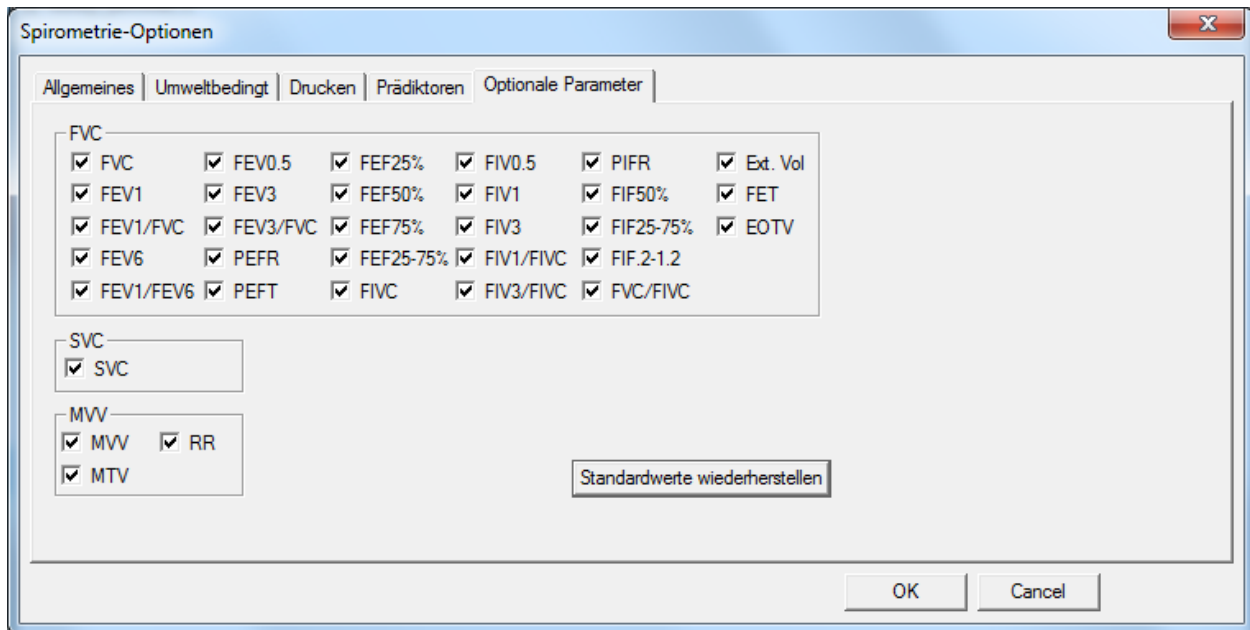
Spirometrie-Optionen

X

Allgemeines | Umweltbedingt | Drucken | Prädiktoren | Optionale Parameter

FVC

FVC
FEV1
FEV1/FVC
FEV6
FEV1/FEV6

FEV0.5
FEV3
FEV3/FVC
PEFR
PEFT

FEF25%
FEF50%
FEF75%
FEF25-75%
FIVC

FIV0.5
FIV1
FIV3
FIV1/FIVC
FIV3/FIVC

PIFR
FIF50%
FIF25-75%
FIF.2-1.2
FVC/FIVC

Ext. Vol
FET
EOTV

SVC

SVC

MVV

MVV
RR
MTV

Standardwerte wiederherstellen

OK
Cancel